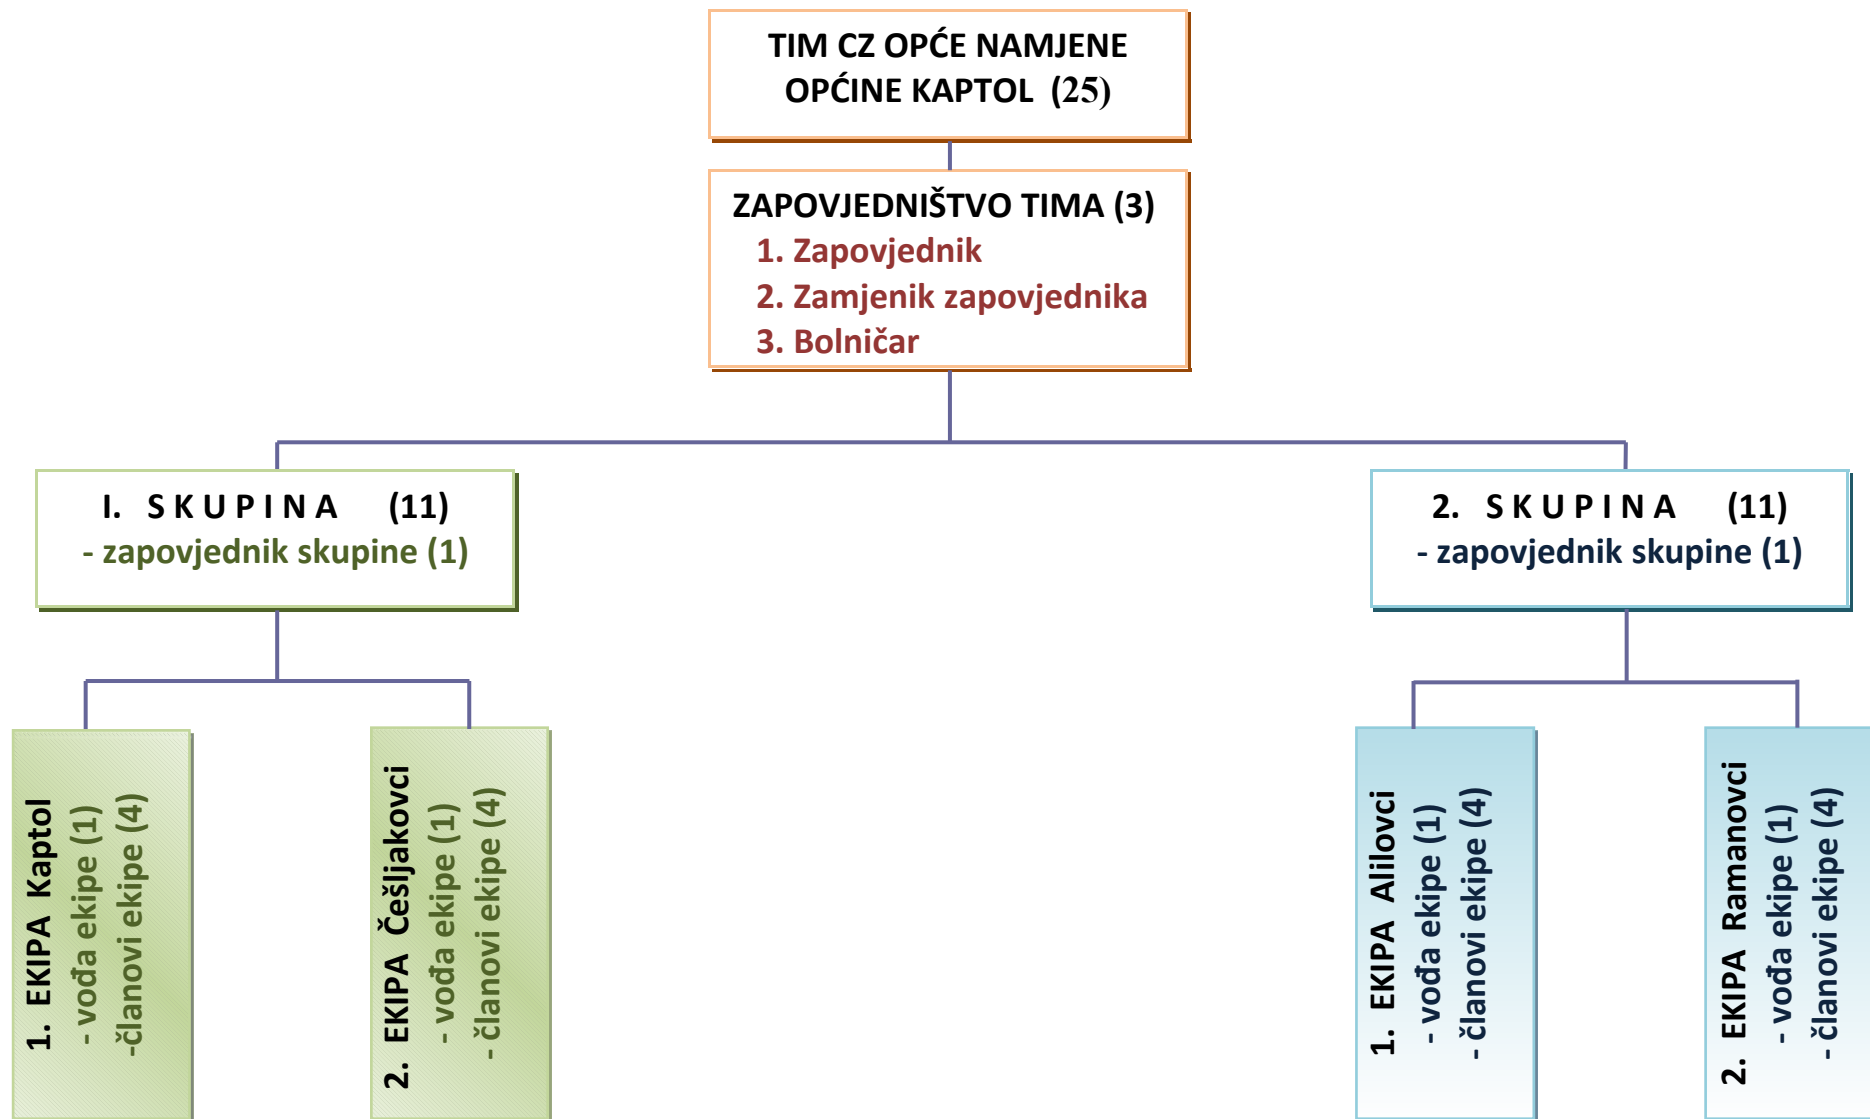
TIM CZ OPĆE NAMJENE
OPĆINE KAPTOL (25)

ZAPOVJEDNIŠTVO TIMA (3)
1. Zapovjednik
2. Zamjenik zapovjednika
3. Bolničar

I. SKUPINA (11)
- zapovjednik skupine (1)

2. SKUPINA (11)
- zapovjednik skupine (1)

1. EKIPA Kaptol
- vođa ekipe (1)
-članovi ekipe (4)

2. EKIPA Češljakovci
- vođa ekipe (1)
- članovi ekipe (4)

1. EKIPA Alilovci
- vođa ekipe (1)
- članovi ekipe (4)

2. EKIPA Ramanovci
- vođa ekipe (1)
- članovi ekipe (4)